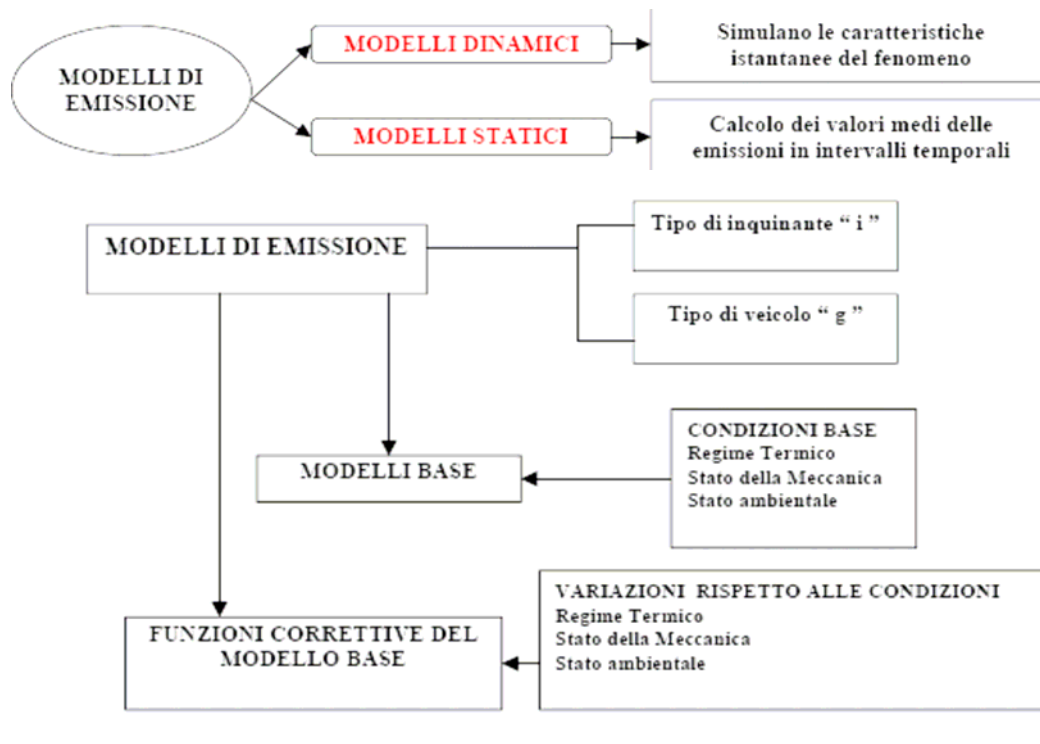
MODELLI DI EMISSIONE

MODELLI DINAMICI

Simulano le caratteristiche istantanee del fenomeno

MODELLI STATICI

Calcolo dei valori medi delle emissioni in intervalli temporali

MODELLI DI EMISSIONE

Tipo di inquinante " i "

Tipo di veicolo " g "

CONDIZIONI BASE
Regime Termico
Stato della Meccanica
Stato ambientale

MODELLI BASE

VARIAZIONI RISPETTO ALLE CONDIZIONI
Regime Termico
Stato della Meccanica
Stato ambientale

FUNZIONI CORRETTIVE DEL MODELLO BASE